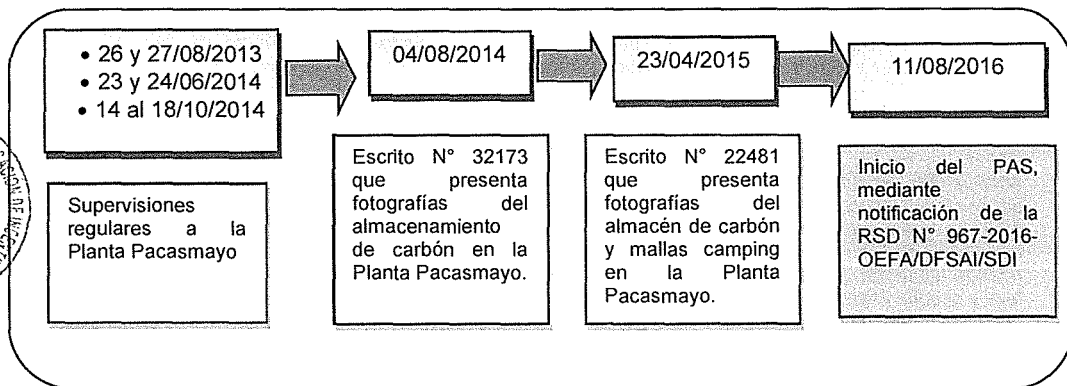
• 26 y 27/08/2013
• 23 y 24/06/2014
• 14 al 18/10/2014

Supervisiones regulares a la Planta Pacasmayo

04/08/2014

Escrito N° 32173 que presenta fotografías del almacenamiento de carbón en la Planta Pacasmayo.

23/04/2015

Escrito N° 22481 que presenta fotografías del almacén de carbón y mallas camping en la Planta Pacasmayo.

11/08/2016

Inicio del PAS, mediante notificación de la RSD N° 967-2016-OEFA/DFSAI/SDI